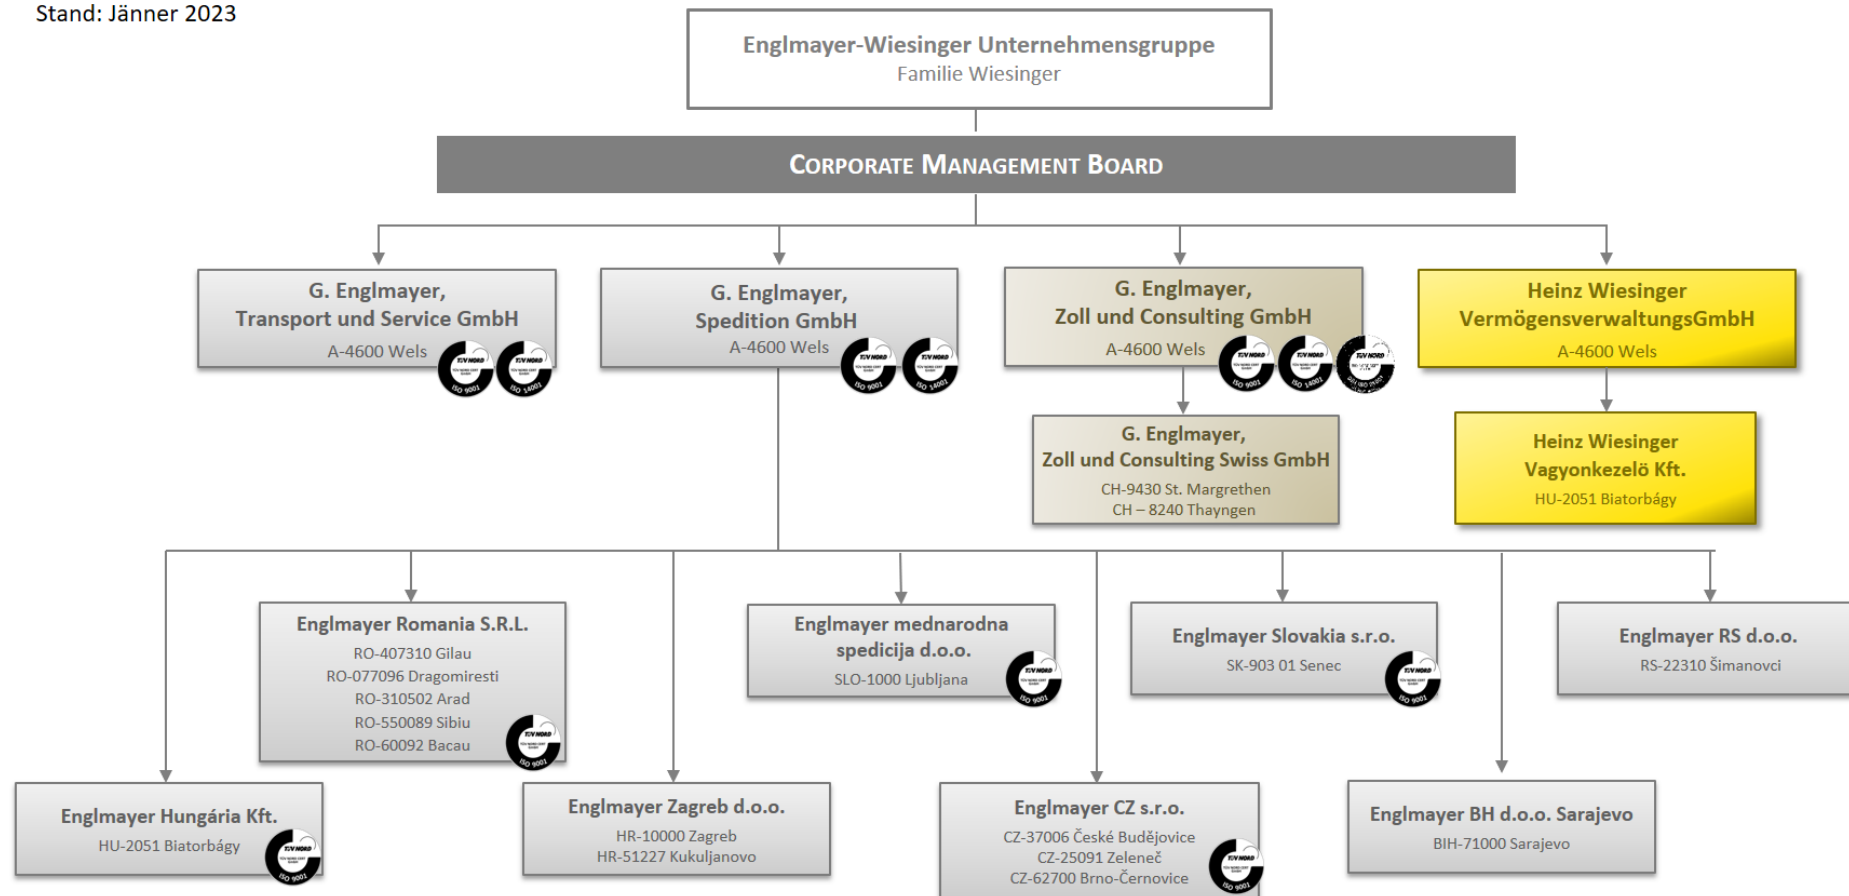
Stand: Jänner 2023

Englmayer-Wiesinger Unternehmensgruppe
Familie Wiesinger

CORPORATE MANAGEMENT BOARD

G. Englmayer,
Transport und Service GmbH
A-4600 Wels
ISO 9001 ISO 14001

G. Englmayer,
Spedition GmbH
A-4600 Wels
ISO 9001 ISO 14001

G. Englmayer,
Zoll und Consulting GmbH
A-4600 Wels
ISO 9001 ISO 14001 ISO 27001

Heinz Wiesinger
VermögensverwaltungsGmbH
A-4600 Wels

G. Englmayer,
Zoll und Consulting Swiss GmbH
CH-9430 St. Margrethen
CH – 8240 Thayngen

Heinz Wiesinger
Vagyonkezelö Kft.
HU-2051 Biatorbágy

Englmayer Romania S.R.L.
RO-407310 Gilau
RO-077096 Dragomiresti
RO-310502 Arad
RO-550089 Sibiu
RO-60092 Bacau
ISO 9001

Englmayer mednarodna spedicija d.o.o.
SLO-1000 Ljubljana
ISO 9001

Englmayer Slovakia s.r.o.
SK-903 01 Senec
ISO 9001

Englmayer RS d.o.o.
RS-22310 Šimanovci

Englmayer Hungária Kft.
HU-2051 Biatorbágy
ISO 9001

Englmayer Zagreb d.o.o.
HR-10000 Zagreb
HR-51227 Kukuljanovo

Englmayer CZ s.r.o.
CZ-37006 České Budějovice
CZ-25091 Zeleneč
CZ-62700 Brno-Černovice
ISO 9001

Englmayer BH d.o.o. Sarajevo
BIH-71000 Sarajevo